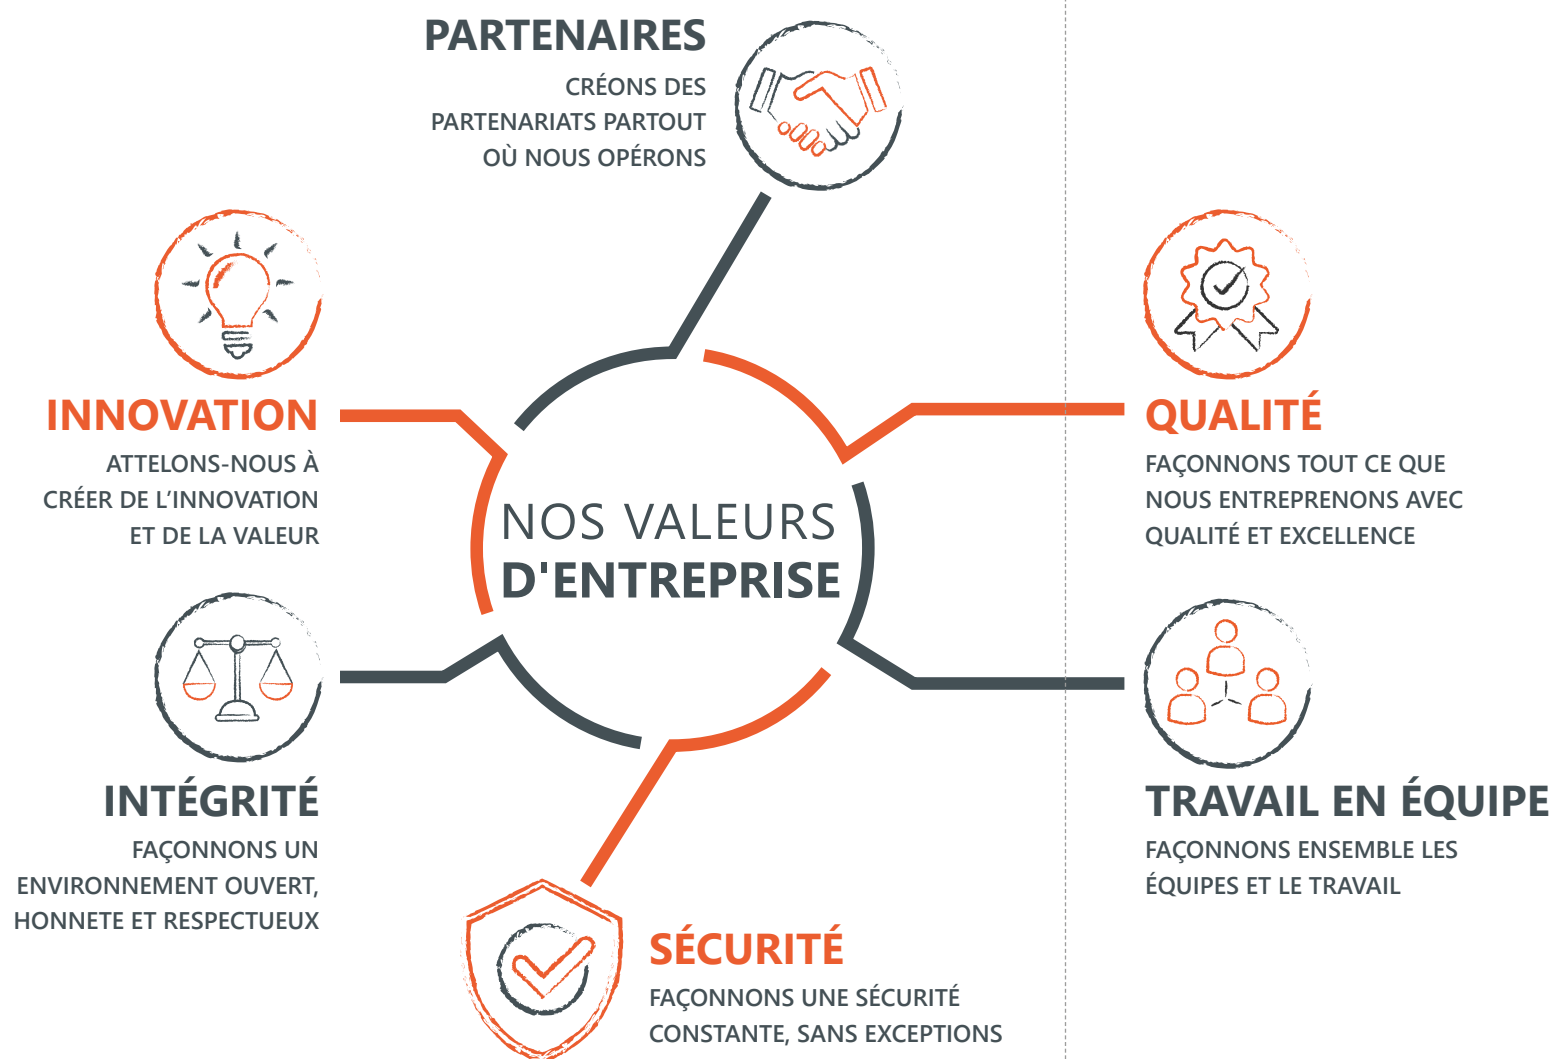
PARTENAIRES
CRÉONS DES PARTENARIATS PARTOUT OÙ NOUS OPÉRONS

INNOVATION
ATTELONS-NOUS À CRÉER DE L'INNOVATION ET DE LA VALEUR

NOS VALEURS D'ENTREPRISE

QUALITÉ
FAÇONNONS TOUT CE QUE NOUS ENTREPRENONS AVEC QUALITÉ ET EXCELLENCE

INTÉGRITÉ
FAÇONNONS UN ENVIRONNEMENT OUVERT, HONNETE ET RESPECTUEUX

TRAVAIL EN ÉQUIPE
FAÇONNONS ENSEMBLE LES ÉQUIPES ET LE TRAVAIL

SÉCURITÉ
FAÇONNONS UNE SÉCURITÉ CONSTANTE, SANS EXCEPTIONS